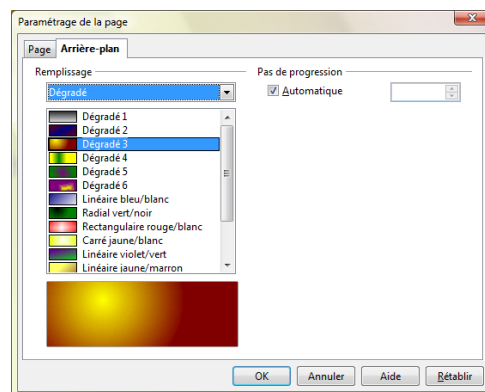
Paramétrage de la page

Page
Arrière-plan

Remplissage

Dégradé

Dégradé 1
Dégradé 2
Dégradé 3
Dégradé 4
Dégradé 5
Dégradé 6
Linéaire bleu/blanc
Radial vert/noir
Rectangulaire rouge/blanc
Carré jaune/blanc
Linéaire violet/vert
Linéaire jaune/marron

Pas de progression

Automatique

OK
Annuler
Aide
Rétablir